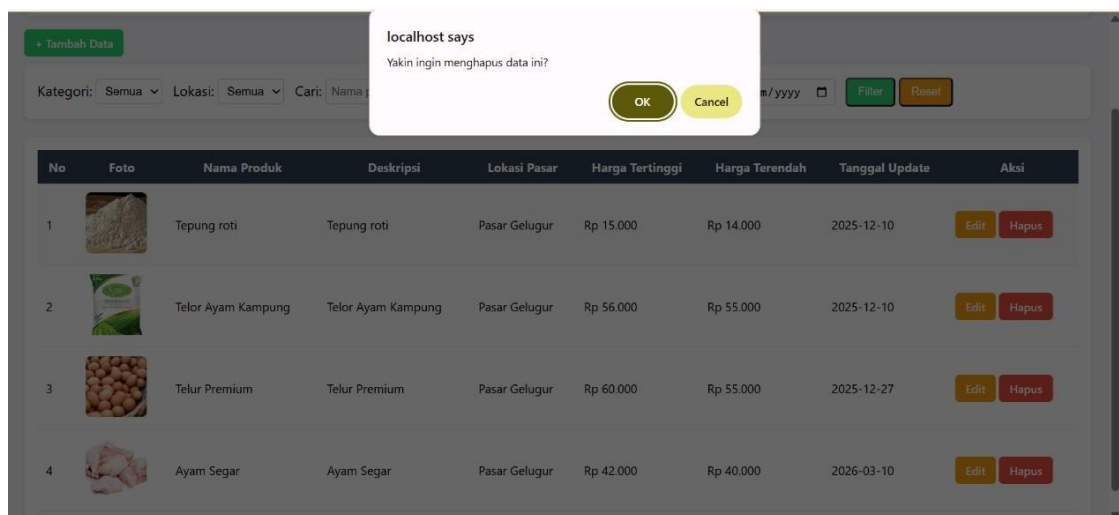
+ Tambah Data

Kategori: Semua Lokasi: Semua Cari: Nama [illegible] m/yyyy Filter Reset

localhost says
Yakin ingin menghapus data ini?
OK Cancel

| No | Foto | Nama Produk | Deskripsi | Lokasi Pasar | Harga Tertinggi | Harga Terendah | Tanggal Update | Aksi |
|---|---|---|---|---|---|---|---|---|
| 1 | | Tepung roti | Tepung roti | Pasar Gelugur | Rp 15.000 | Rp 14.000 | 2025-12-10 | Edit Hapus |
| 2 | | Telor Ayam Kampung | Telor Ayam Kampung | Pasar Gelugur | Rp 56.000 | Rp 55.000 | 2025-12-10 | Edit Hapus |
| 3 | | Telur Premium | Telur Premium | Pasar Gelugur | Rp 60.000 | Rp 55.000 | 2025-12-27 | Edit Hapus |
| 4 | | Ayam Segar | Ayam Segar | Pasar Gelugur | Rp 42.000 | Rp 40.000 | 2026-03-10 | Edit Hapus |